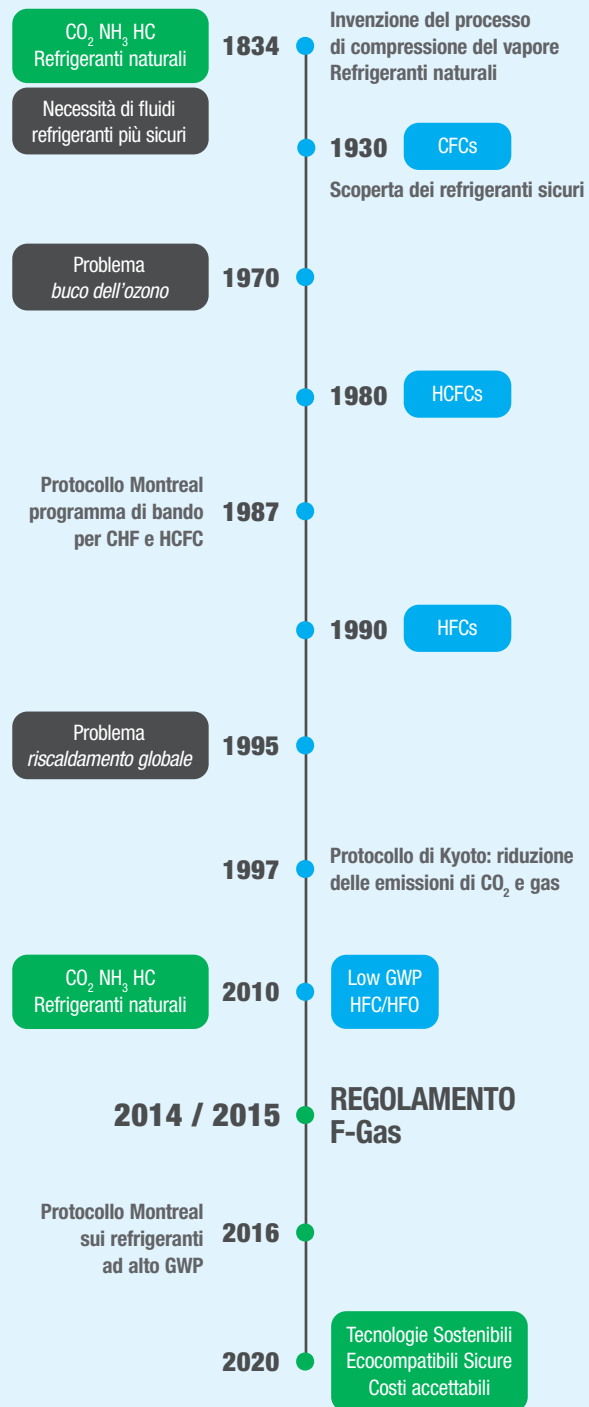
$CO_2$ $NH_3$ HC
Refrigeranti naturali

1834

Invenzione del processo di compressione del vapore Refrigeranti naturali

Necessità di fluidi refrigeranti più sicuri

1930

CFCs

Scoperta dei refrigeranti sicuri

Problema
*buco dell'ozono*

1970

1980

HCFCs

Protocollo Montreal programma di bando per CHF e HCFC

1987

1990

HFCs

Problema
*riscaldamento globale*

1995

1997

Protocollo di Kyoto: riduzione delle emissioni di $CO_2$ e gas

$CO_2$ $NH_3$ HC
Refrigeranti naturali

2010

Low GWP
HFC/HFO

2014 / 2015

REGOLAMENTO
F-Gas

Protocollo Montreal sui refrigeranti ad alto GWP

2016

2020

Tecnologie Sostenibili
Ecocompatibili Sicure
Costi accettabili